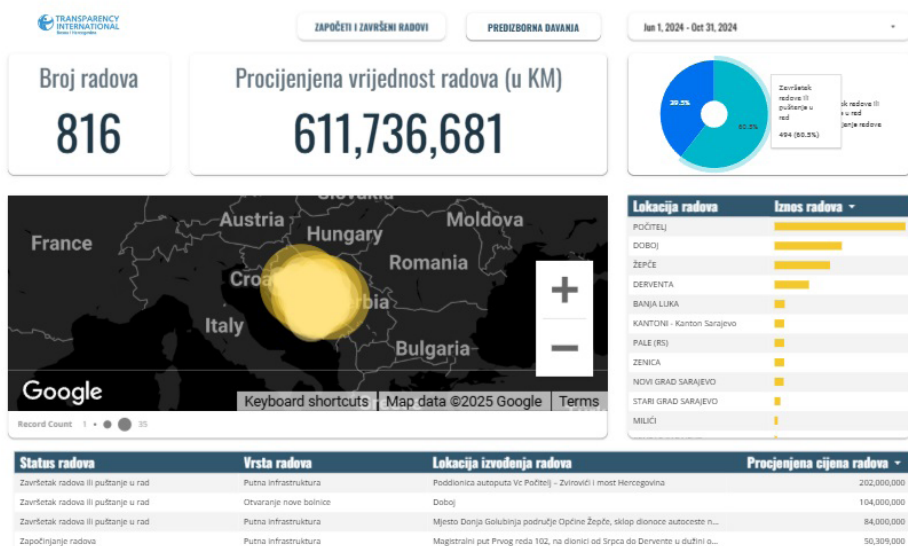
TRANSPARENCY INTERNATIONAL Bosna i Hercegovina

ZAPOČETI I ZAVRŠENI RADOVI

PREDIZBORNA DAVANJA

Jun 1, 2024 - Oct 31, 2024

Broj radova
816

Procijenjena vrijednost radova (u KM)
611,736,681

39.5%
60.5%

Završetak radova ili puštanje u rad
494 (60.5%)

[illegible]k radova ili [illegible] u rad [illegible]janje radova

Slovenia
Austria
Hungary
Moldova
France
Croatia
Romania
Serbia
Italy
Bulgaria

Google
Keyboard shortcuts
Map data ©2025 Google
Terms

Record Count 1 35

| Lokacija radova | Iznos radova |
|---|---|
| POČITELJ | |
| DOBOJ | |
| ŽEPČE | |
| DERVENTA | |
| BANJA LUKA | |
| KANTONI - Kanton Sarajevo | |
| PALE (RS) | |
| ZENICA | |
| NOVI GRAD SARAJEVO | |
| STARI GRAD SARAJEVO | |
| MILIĆI | |

| Status radova | Vrsta radova | Lokacija izvođenja radova | Procjenjena cijena radova |
|---|---|---|---|
| Završetak radova ili puštanje u rad | Putna infrastruktura | Poddionica autoputa Vc Počitelj - Zvirovići i most Hercegovina | 202,000,000 |
| Završetak radova ili puštanje u rad | Otvaranje nove bolnice | Doboj | 104,000,000 |
| Završetak radova ili puštanje u rad | Putna infrastruktura | Mjesto Donja Golubinja područje Općine Žepče, sklop dionice autoceste n... | 84,000,000 |
| Započinjanje radova | Putna infrastruktura | Magistralni put Prvog reda 102, na dionici od Srpca do Dervente u dužini o... | 50,309,000 |